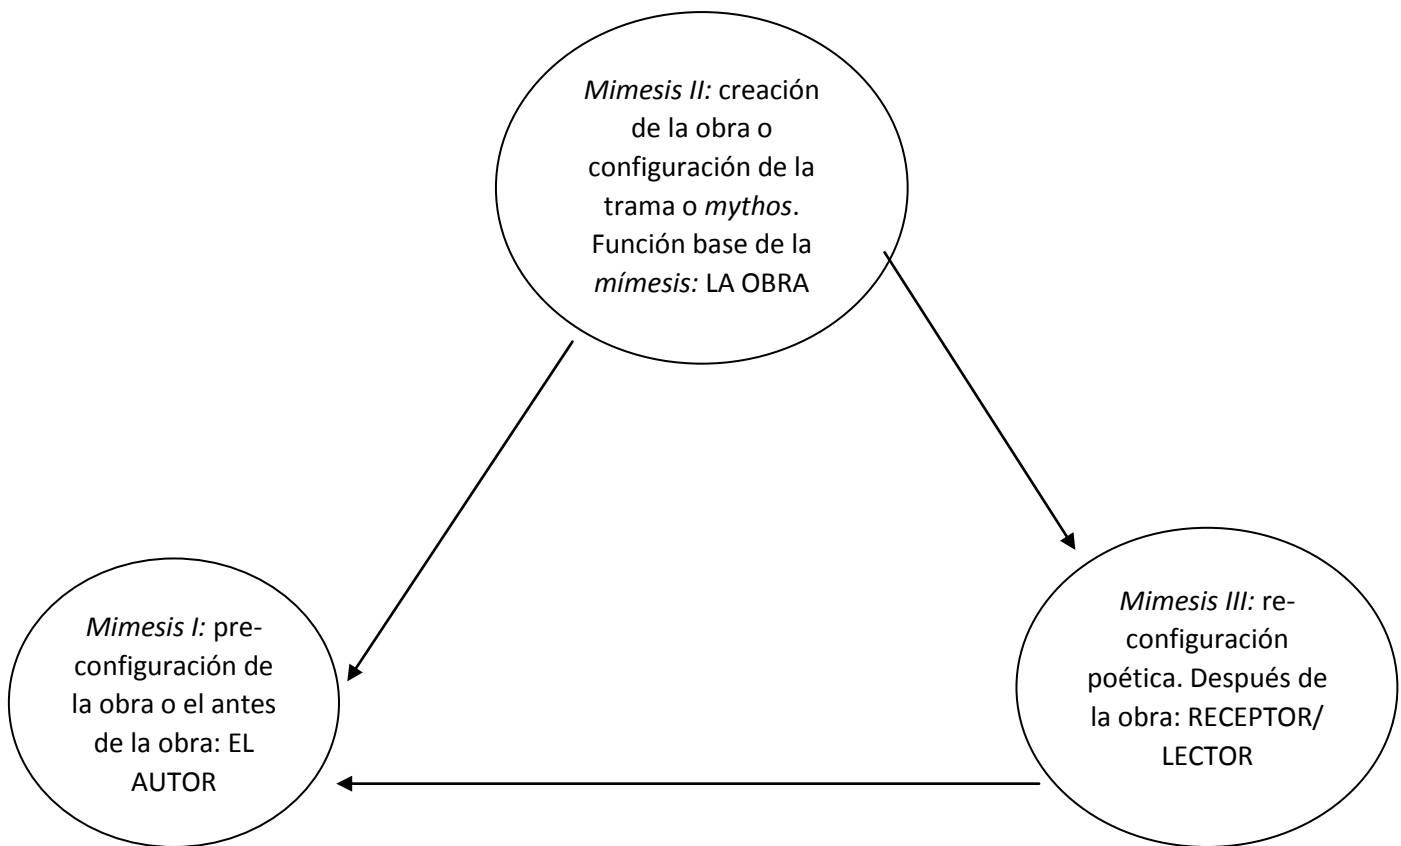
Mimesis II: creación de la obra o configuración de la trama o mythos. Función base de la mímesis: LA OBRA

Mimesis I: pre-configuración de la obra o el antes de la obra: EL AUTOR

Mimesis III: re-configuración poética. Después de la obra: RECEPTOR/ LECTOR